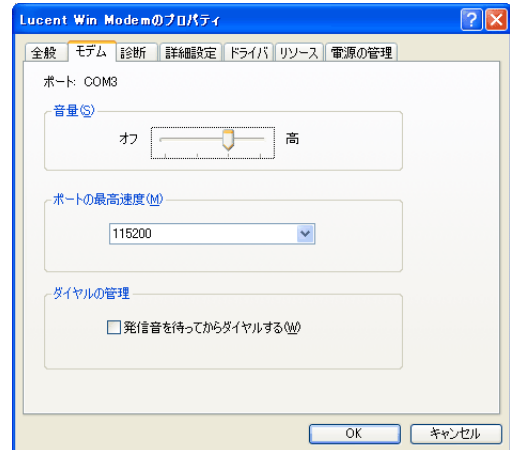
Lucent Win Modemのプロパティ

全般 | モデム | 診断 | 詳細設定 | ドライバ | リソース | 電源の管理

ポート: COM3

音量(S)

オフ 高

ポートの最高速度(M)

115200

ダイヤルの管理

発信音を待ってからダイヤルする(W)

OK キャンセル